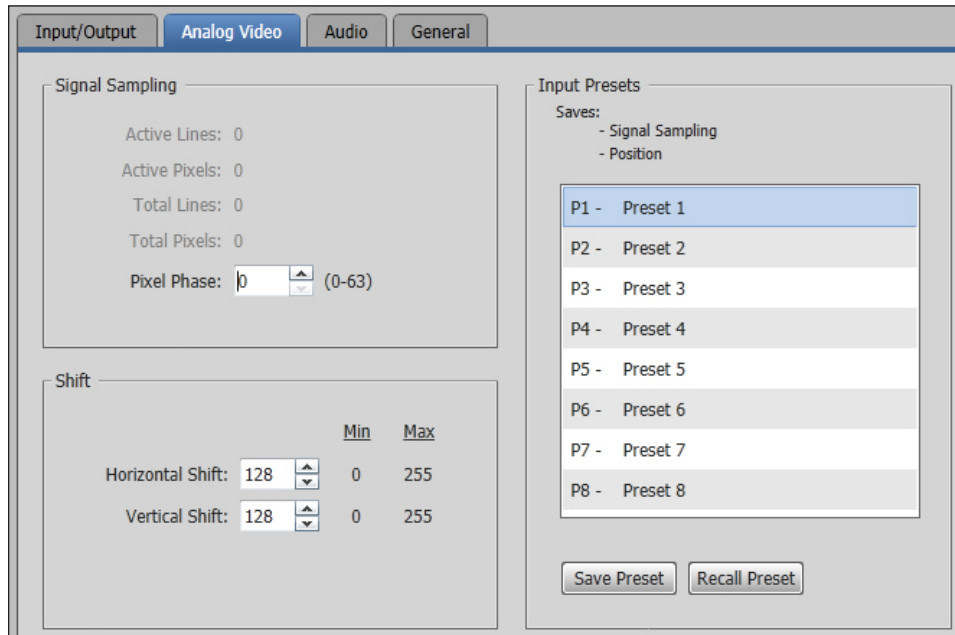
Input/Output | Analog Video | Audio | General

Signal Sampling

Active Lines: 0
Active Pixels: 0
Total Lines: 0
Total Pixels: 0
Pixel Phase: 0 (0-63)

Shift

| | Min | Max |
|---|---|---|
| Horizontal Shift: 128 | 0 | 255 |
| Vertical Shift: 128 | 0 | 255 |

Input Presets
Saves:
- Signal Sampling
- Position

P1 - Preset 1
P2 - Preset 2
P3 - Preset 3
P4 - Preset 4
P5 - Preset 5
P6 - Preset 6
P7 - Preset 7
P8 - Preset 8

Save Preset
Recall Preset